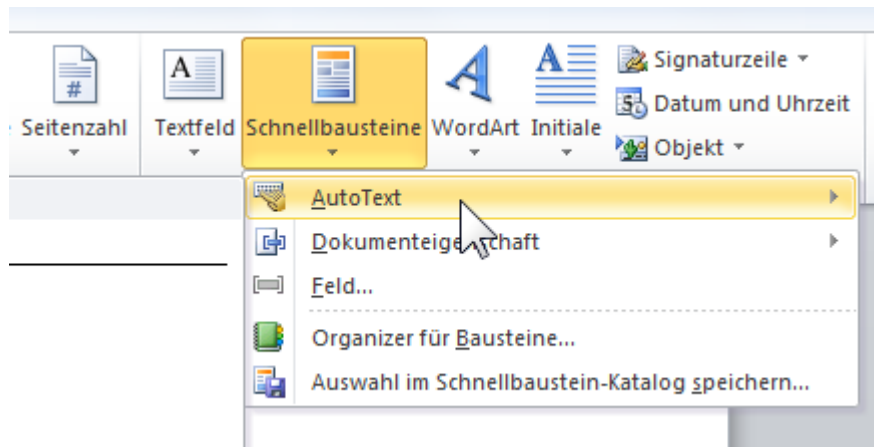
Seitenzahl
Textfeld
Schnellbausteine
WordArt
Initiale
Signaturzeile
Datum und Uhrzeit
Objekt

AutoText
Dokumenteige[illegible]chaft
Feld...
Organizer für Bausteine...
Auswahl im Schnellbaustein-Katalog speichern...